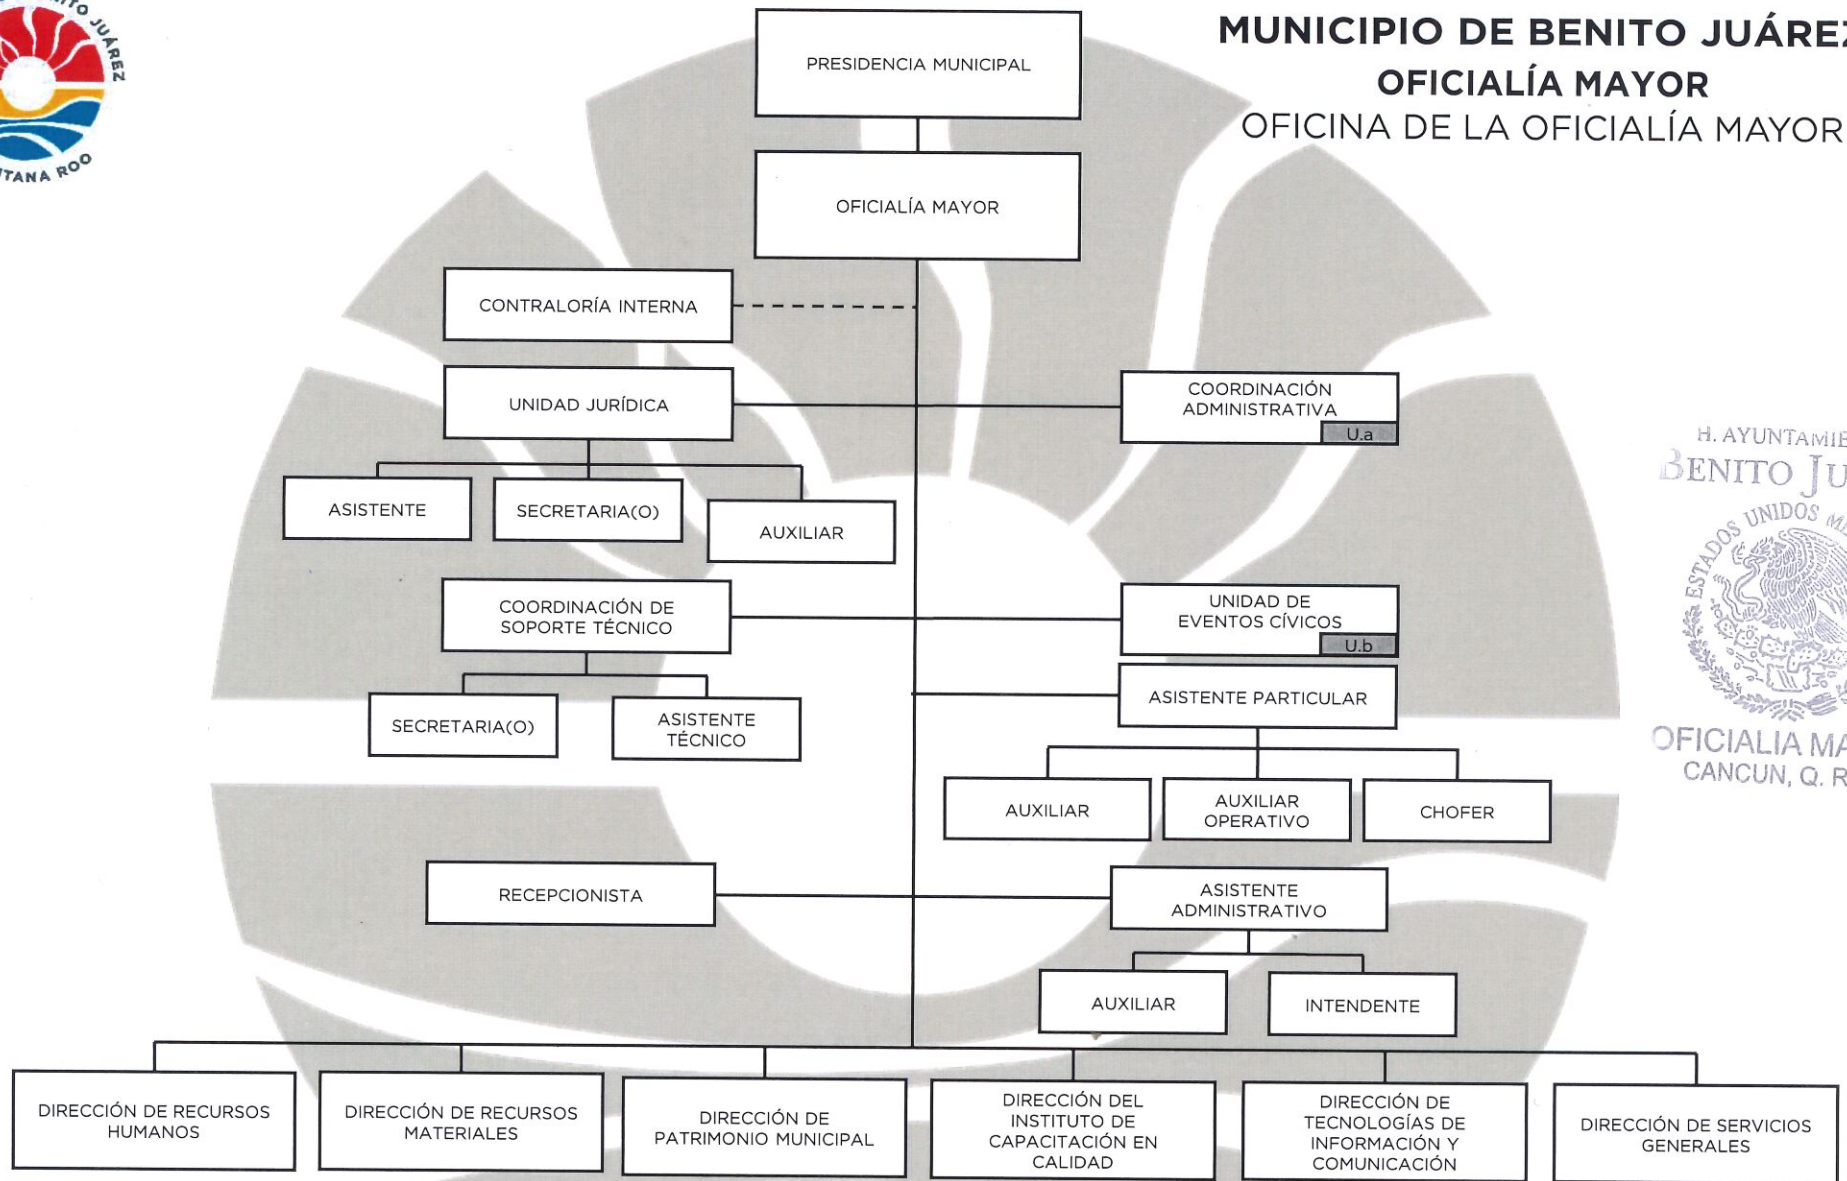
ITO JUÁREZ
TANA ROO

MUNICIPIO DE BENITO JUÁREZ
OFICIALÍA MAYOR
OFICINA DE LA OFICIALÍA MAYOR

PRESIDENCIA MUNICIPAL

OFICIALÍA MAYOR

CONTRALORÍA INTERNA

UNIDAD JURÍDICA

COORDINACIÓN ADMINISTRATIVA
U.a

ASISTENTE

SECRETARIA(O)

AUXILIAR

COORDINACIÓN DE SOPORTE TÉCNICO

UNIDAD DE EVENTOS CÍVICOS
U.b

SECRETARIA(O)

ASISTENTE TÉCNICO

ASISTENTE PARTICULAR

AUXILIAR

AUXILIAR OPERATIVO

CHOFER

RECEPCIONISTA

ASISTENTE ADMINISTRATIVO

AUXILIAR

INTENDENTE

DIRECCIÓN DE RECURSOS HUMANOS

DIRECCIÓN DE RECURSOS MATERIALES

DIRECCIÓN DE PATRIMONIO MUNICIPAL

DIRECCIÓN DEL INSTITUTO DE CAPACITACIÓN EN CALIDAD

DIRECCIÓN DE TECNOLOGÍAS DE INFORMACIÓN Y COMUNICACIÓN

DIRECCIÓN DE SERVICIOS GENERALES

H. AYUNTAMIE
BENITO JU
ESTADOS UNIDOS M
OFICIALIA MA
CANCUN, Q. R